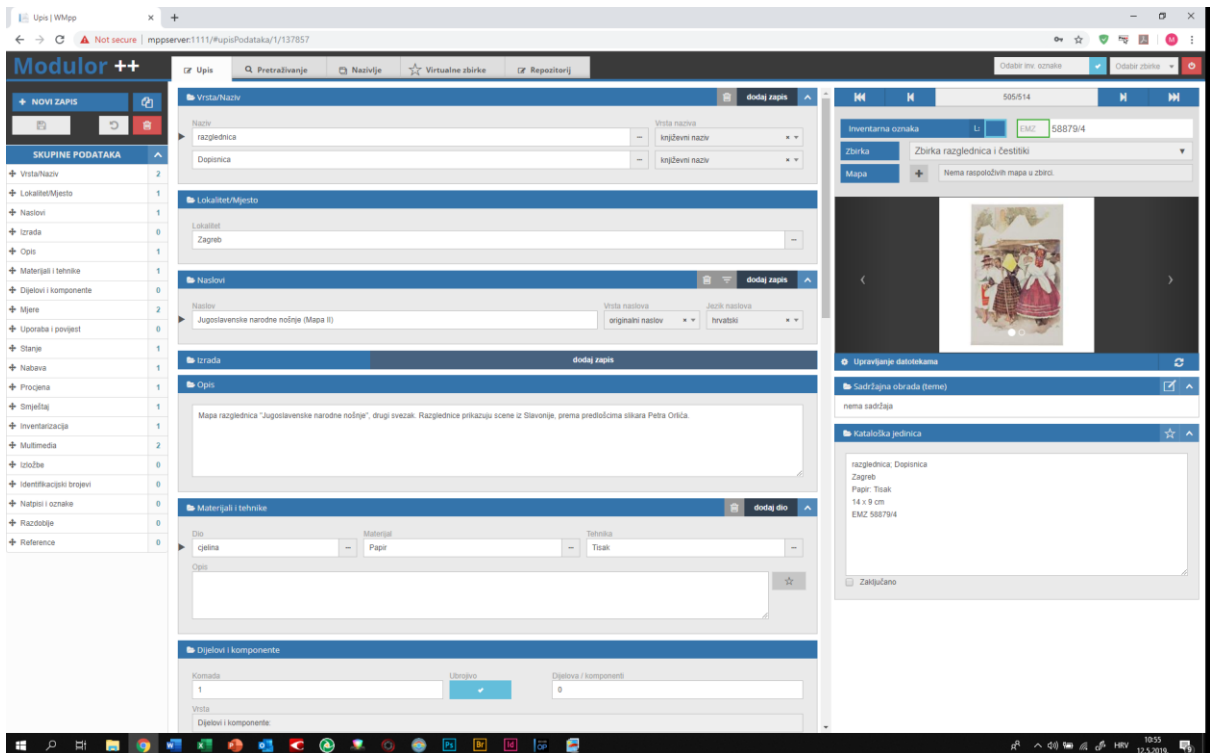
Upis | WMpp × +

Not secure | mppserver:1111/#upisPodataka/1/137857

Modulor ++

Upis | Pretraživanje | Nazivlje | Virtualne zbirke | Repozitorij

Odabir inv. oznake | Odabir zbirke

+ NOVI ZAPIS

SKUPINE PODATAKA

| | |
|---|---|
| Vrsta/Naziv | 2 |
| Lokalitet/Mjesto | 1 |
| Naslovi | 1 |
| Izrada | 0 |
| Opis | 1 |
| Materijali i tehnike | 1 |
| Dijelovi i komponente | 0 |
| Mjere | 2 |
| Uporaba i povijest | 0 |
| Stanje | 1 |
| Nabava | 1 |
| Procjena | 1 |
| Smještaj | 1 |
| Inventarizacija | 1 |
| Multimedia | 2 |
| Izložbe | 0 |
| Identifikacijski brojevi | 0 |
| Natpisi i oznake | 0 |
| Razdoblje | 0 |
| Reference | 0 |

Vrsta/Naziv | dodaj zapis
Naziv | Vrsta naziva
razglednica | književni naziv
Dopisnica | književni naziv

Lokalitet/Mjesto
Lokalitet
Zagreb

Naslovi | dodaj zapis
Naslov | Vrsta naslova | Jezik naslova
Jugoslavenske narodne nošnje (Mapa II) | originalni naslov | hrvatski

Izrada | dodaj zapis

Opis
Mapa razglednica "Jugoslavenske narodne nošnje", drugi svezak. Razglednice prikazuju scene iz Slavonije, prema predlošcima slikara Petra Orlića.

Materijali i tehnike | dodaj dio
Dio | Materijal | Tehnika
cjelina | Papir | Tisak
Opis

Dijelovi i komponente
Komada | Ubrojivo | Dijelova / komponenti
1 | | 0
Vrsta
Dijelovi i komponente:

505/514

Inventarna oznaka | L: | EMZ | 58879/4
Zbirka | Zbirka razglednica i čestitki
Mapa | Nema raspoloživih mapa u zbirci.

Upravljanje datotekama

Sadržajna obrada (teme)
nema sadržaja

Kataloška jedinica
razglednica, Dopisnica
Zagreb
Papir: Tisak
14 x 9 cm
EMZ 58879/4

Zaključano

HRV 10:55 12.5.2019.